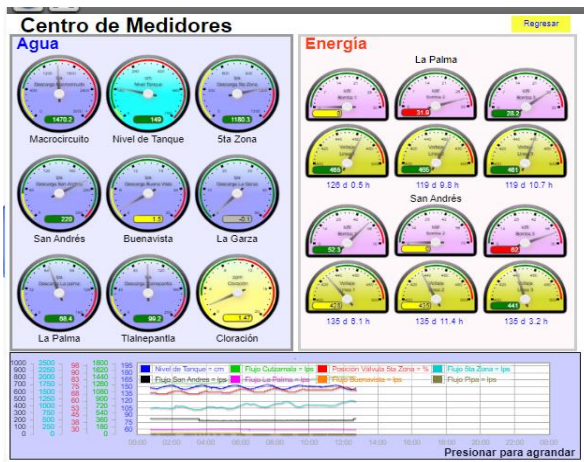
Centro de Medidores

Regresar

Agua

Descarga Macrocircuito
1470.2
Macrocircuito

Nivel Tanque
149
Nivel de Tanque

Descarga 5ta Zona
1180.3
5ta Zona

Descarga San Andrés
220
San Andrés

Descarga Buena Vista
1.5
Buenavista

Descarga La Garza
-0.1
La Garza

Descarga La Palma
88.4
La Palma

Descarga Tlalnepantla
99.2
Tlalnepantla

Cloración
1.47
Cloración

Energía

La Palma

0
31.6
26.2

468
455
481

126 d 0.5 h
119 d 9.8 h
119 d 10.7 h

San Andrés

52.5
0
62

423
423
441

135 d 8.1 h
135 d 11.4 h
135 d 3.2 h

| 1000 | 2500 | 90 | 1800 | 195 |
|---|---|---|---|---|
| 900 | 2250 | 85 | 1620 | 180 |
| 800 | 2000 | 80 | 1440 | 165 |
| 700 | 1750 | 75 | 1260 | 150 |
| 600 | 1500 | 70 | 1080 | 135 |
| 500 | 1250 | 65 | 900 | 120 |
| 400 | 1000 | 60 | 720 | 105 |
| 300 | 750 | 55 | 540 | 90 |
| 200 | 500 | 50 | 360 | 75 |
| 100 | 250 | 45 | 180 | 60 |
| 0 | 0 | 40 | 0 | 45 |

Nivel de Tanque - cm
Flujo Cutzamala - lps
Posición Válvula 5ta Zona - %
Flujo 5ta Zona - lps
Flujo San Andres - lps
Flujo La Palma - lps
Flujo Buenavista - lps
Flujo Pipe - lps

00:00 02:00 04:00 06:00 08:00 10:00 12:00 14:00 16:00 18:00 20:00 22:00 00:00

Presionar para agrandar